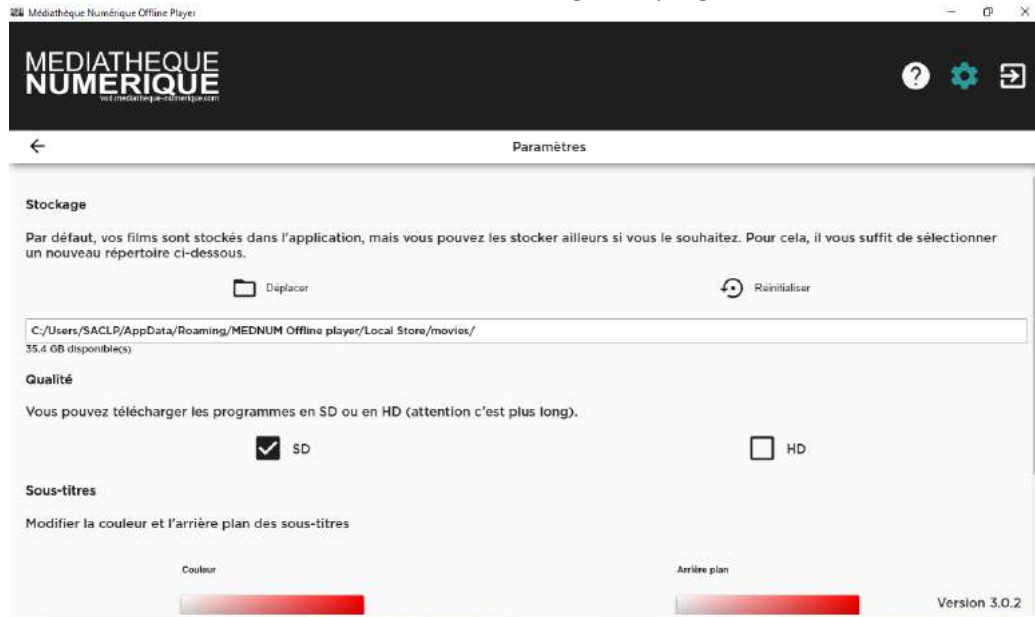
Médiathèque Numérique Offline Player

MEDIATHEQUE NUMERIQUE
vod.mediatheque-numerique.com

Paramètres

Stockage

Par défaut, vos films sont stockés dans l'application, mais vous pouvez les stocker ailleurs si vous le souhaitez. Pour cela, il vous suffit de sélectionner un nouveau répertoire ci-dessous.

Déplacer

Réinitialiser

C:/Users/SACLP/AppData/Roaming/MEDNUM Offline player/Local Store/movies/
35.4 GB disponible(s)

Qualité

Vous pouvez télécharger les programmes en SD ou en HD (attention c'est plus long).

SD

HD

Sous-titres

Modifier la couleur et l'arrière plan des sous-titres

Couleur

Arrière plan

Version 3.0.2